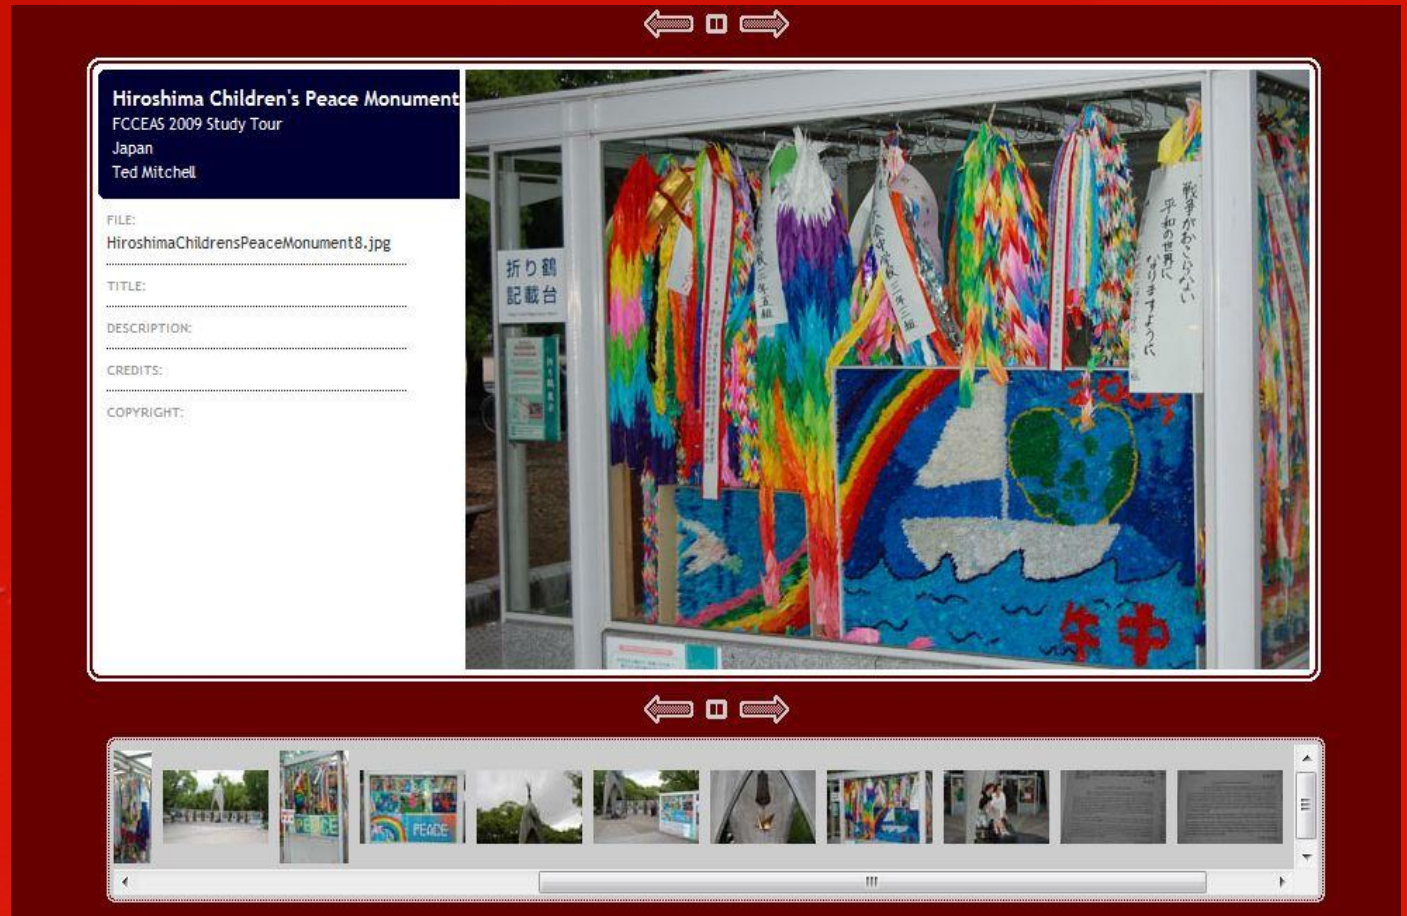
Hiroshima Children's Peace Monument
FCCEAS 2009 Study Tour
Japan
Ted Mitchell

FILE:
HiroshimaChildrensPeaceMonument8.jpg

TITLE:

DESCRIPTION:

CREDITS:

COPYRIGHT:

折り鶴
記載台

戦争がおこらない
平和の世界に
なりますように

2009

年中

PEACE

PEACE